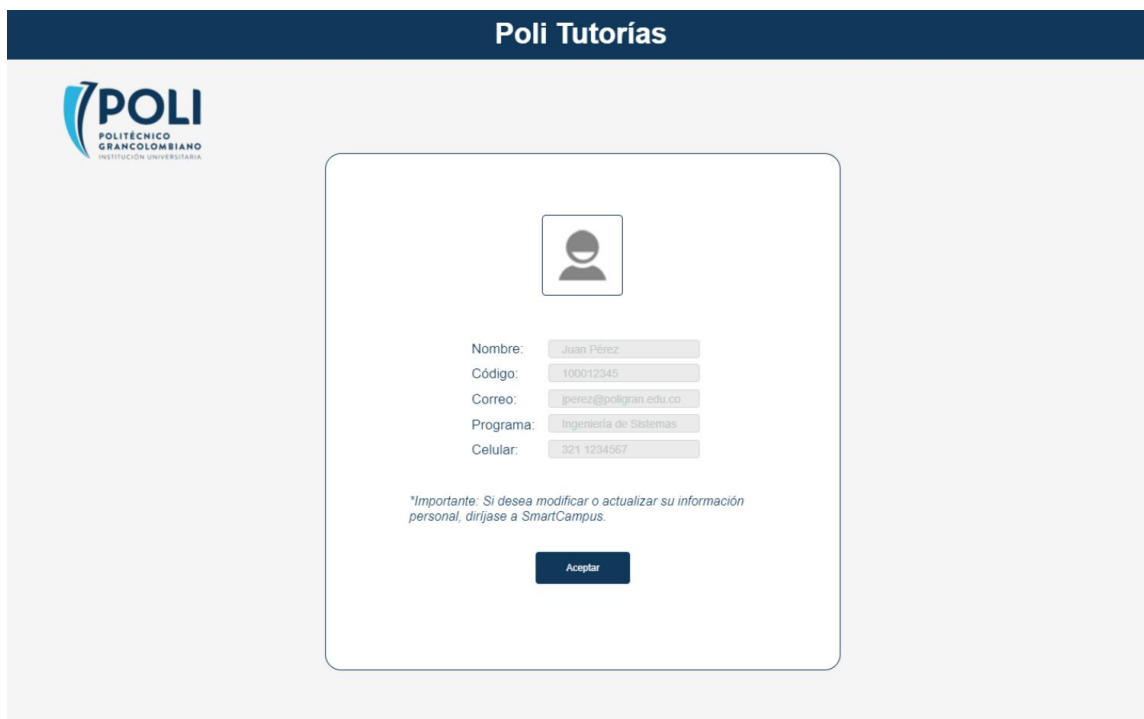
Poli Tutorías

POLI
POLITÉCNICO GRANCOLOMBIANO
INSTITUCIÓN UNIVERSITARIA

Nombre: Juan Pérez
Código: 100012345
Correo: jperez@poligran.edu.co
Programa: Ingeniería de Sistemas
Celular: 321 1234567

*Importante: Si desea modificar o actualizar su información personal, diríjase a SmartCampus.

Aceptar